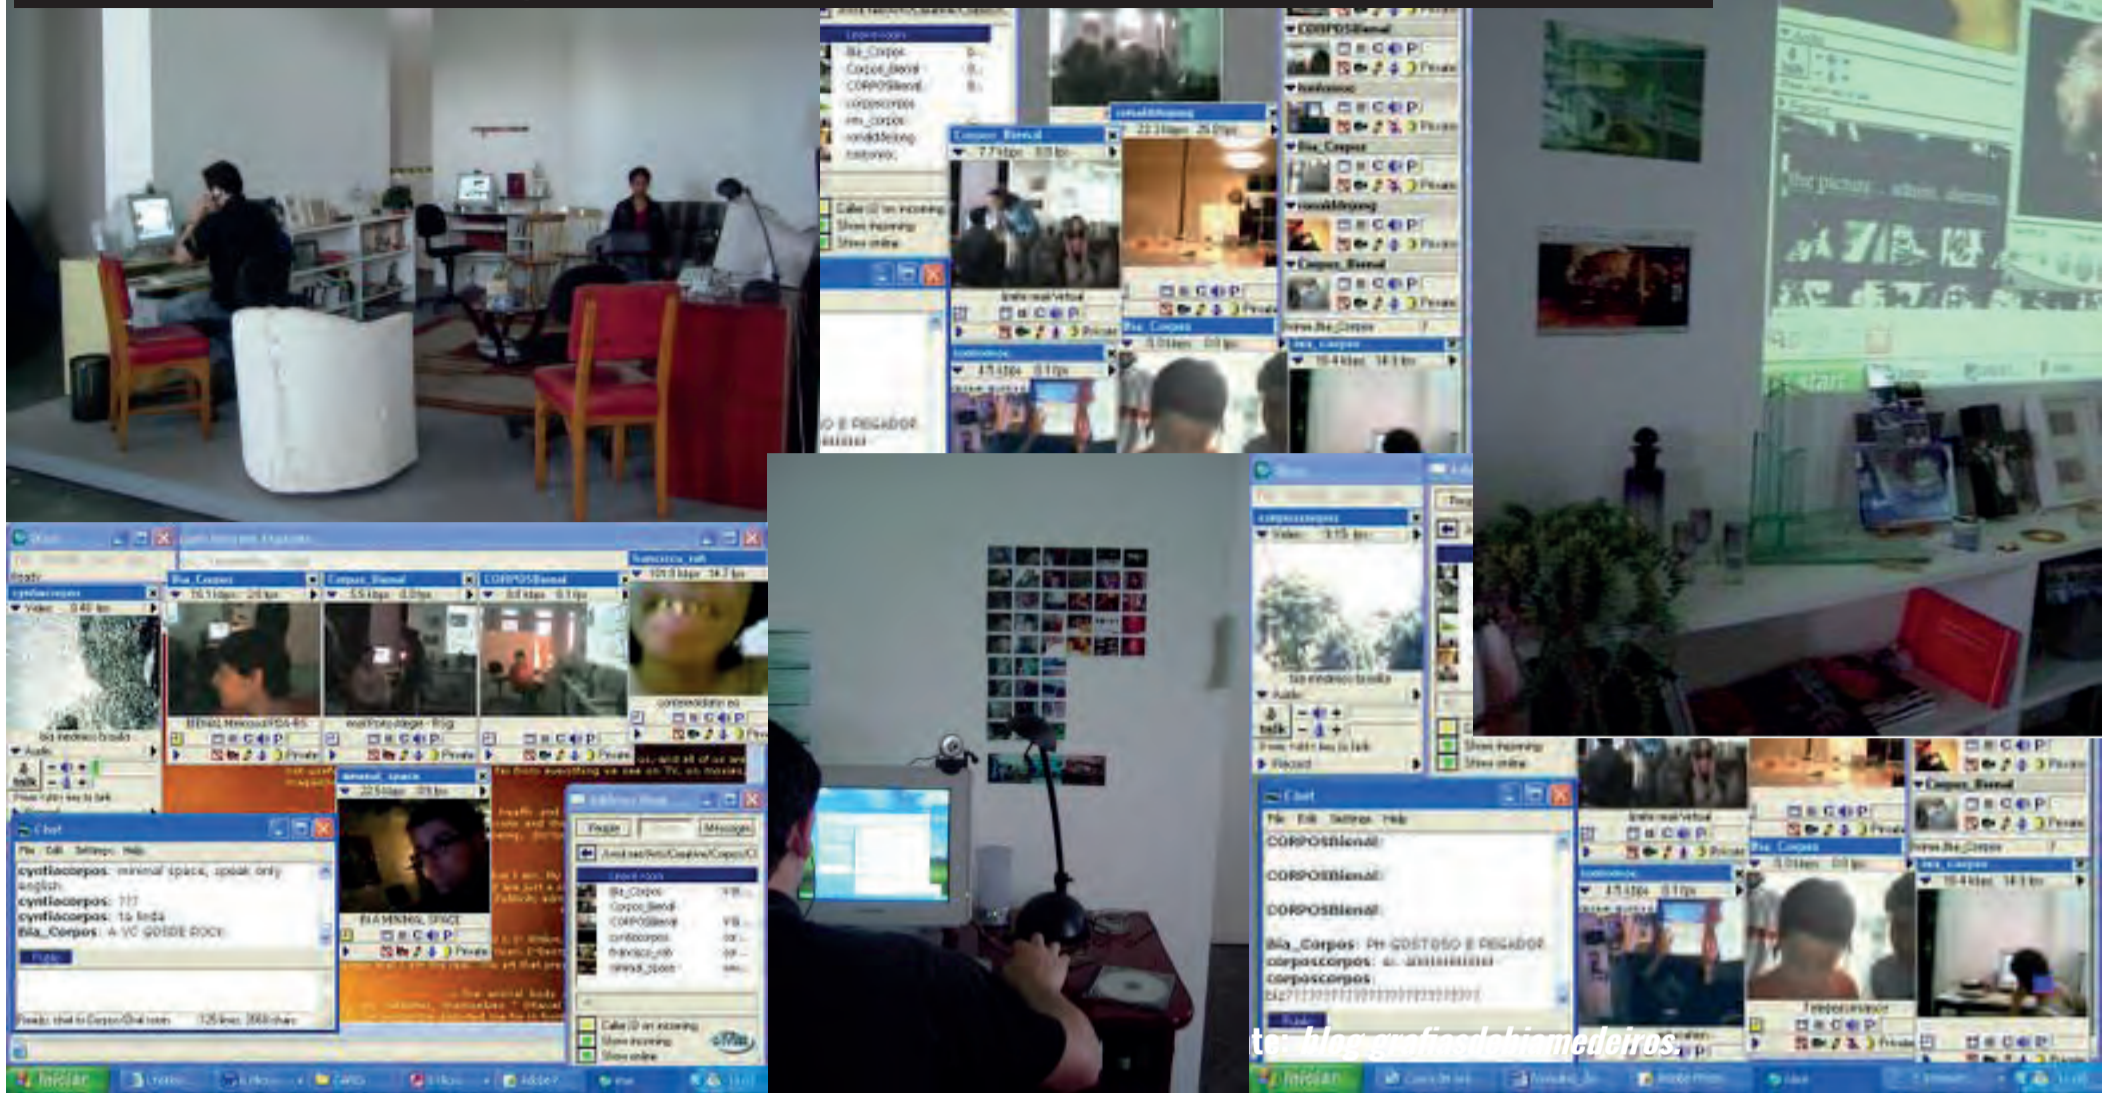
Bia_Corpos
Corpos_Bienal
CORPOSBienal
corposcorpos
CORPOSBienal
ronaldsfeiong
Corpos_Bienal
Bia_Corpos
Show incoming
Show online
Private
cynthiacorpos
Bia_Corpos
Corpos_Bienal
CORPOSBienal
francesca_rob
mineral_space
Chat
File Edit Settings Help
cynthiacorpos: mineral space, speak only english
cynthiacorpos: ???
cynthiacorpos: tá linda
Bia_Corpos: A VC GOSTOSE ROCK
Public
BIA MINIMAL SPACE
People Message
Chat
File Edit Settings Help
CORPOSBienal:
CORPOSBienal:
CORPOSBienal:
Bia_Corpos: PH GOSTOSO E PEGADOR
corposcorpos:
corposcorpos:
Public
O E PEGADOR
Iniciar
Iniciar
te: blog.graficsdebiamedeiros.